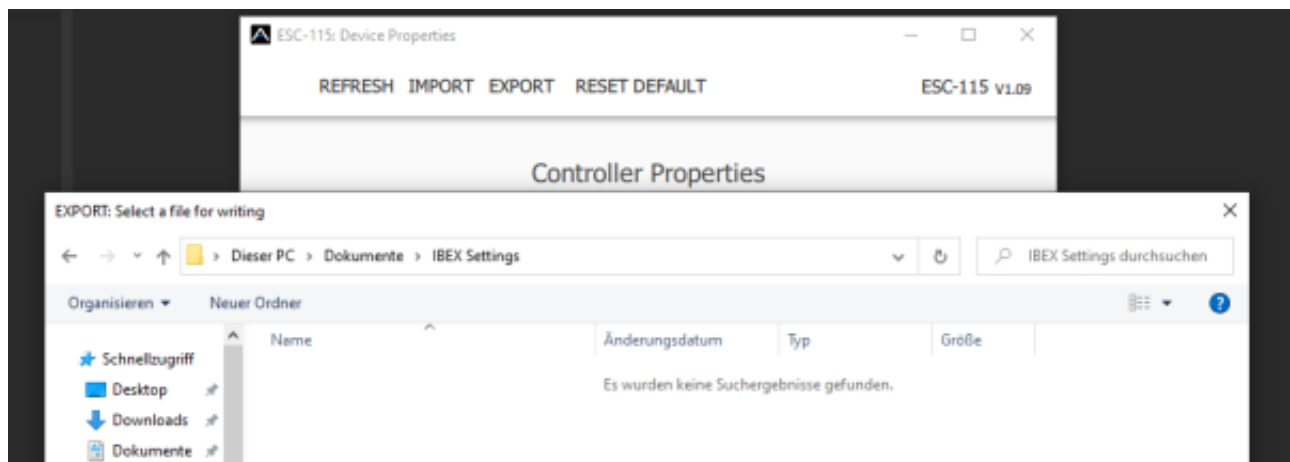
ESC-115: Device Properties

REFRESH IMPORT EXPORT RESET DEFAULT

ESC-115 V1.09

Controller Properties

EXPORT: Select a file for writing

Dieser PC > Dokumente > IBEX Settings

IBEX Settings durchsuchen

Organisieren ▾ Neuer Ordner

| Name | Änderungsdatum | Typ | Größe |
|---|---|---|---|

Es wurden keine Suchergebnisse gefunden.

Schnellzugriff
Desktop
Downloads
Dokumente